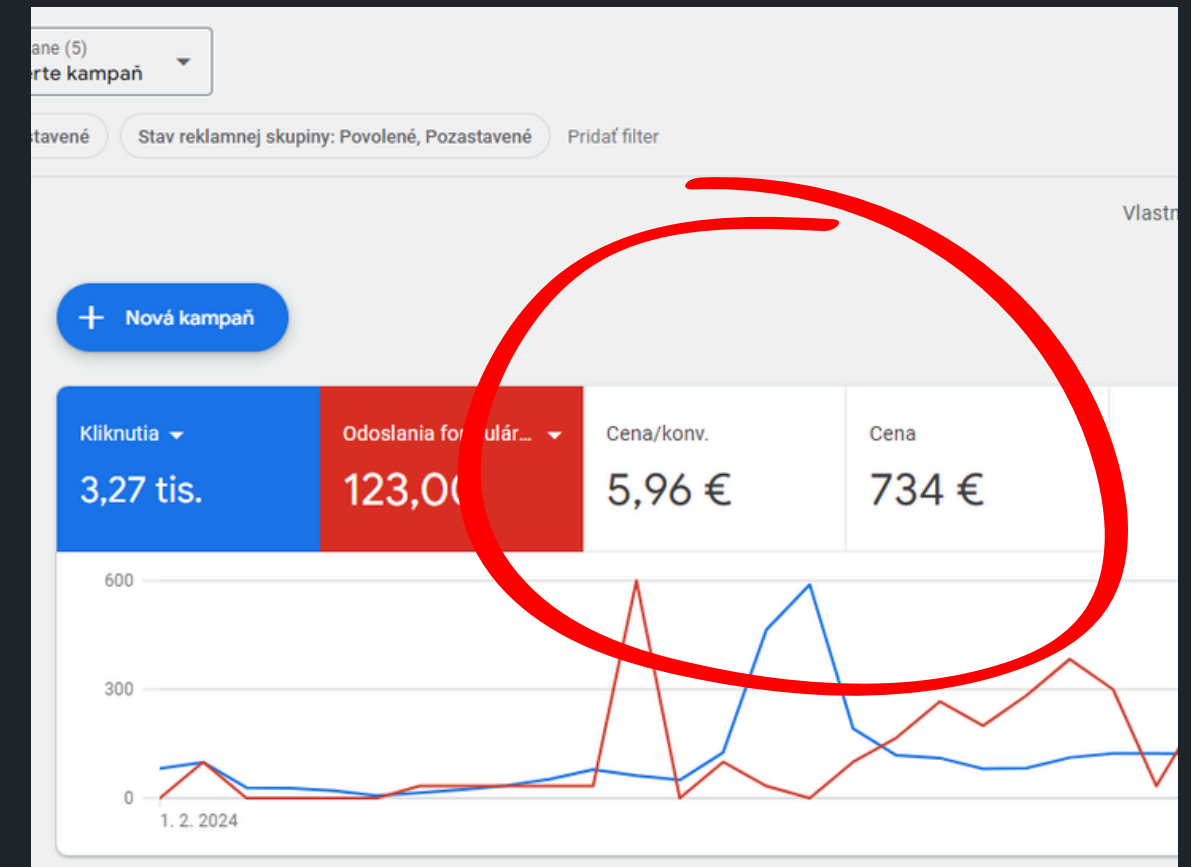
ane (5)
erte kampaň

stavené

Stav reklamnej skupiny: Povolené, Pozastavené

Pridať filter

Vlastn

Nová kampaň

Kliknutia
3,27 tis.

Odoslania fo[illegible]ulár...
123,0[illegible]

Cena/konv.
5,96 €

Cena
734 €

600
300
0

1. 2. 2024